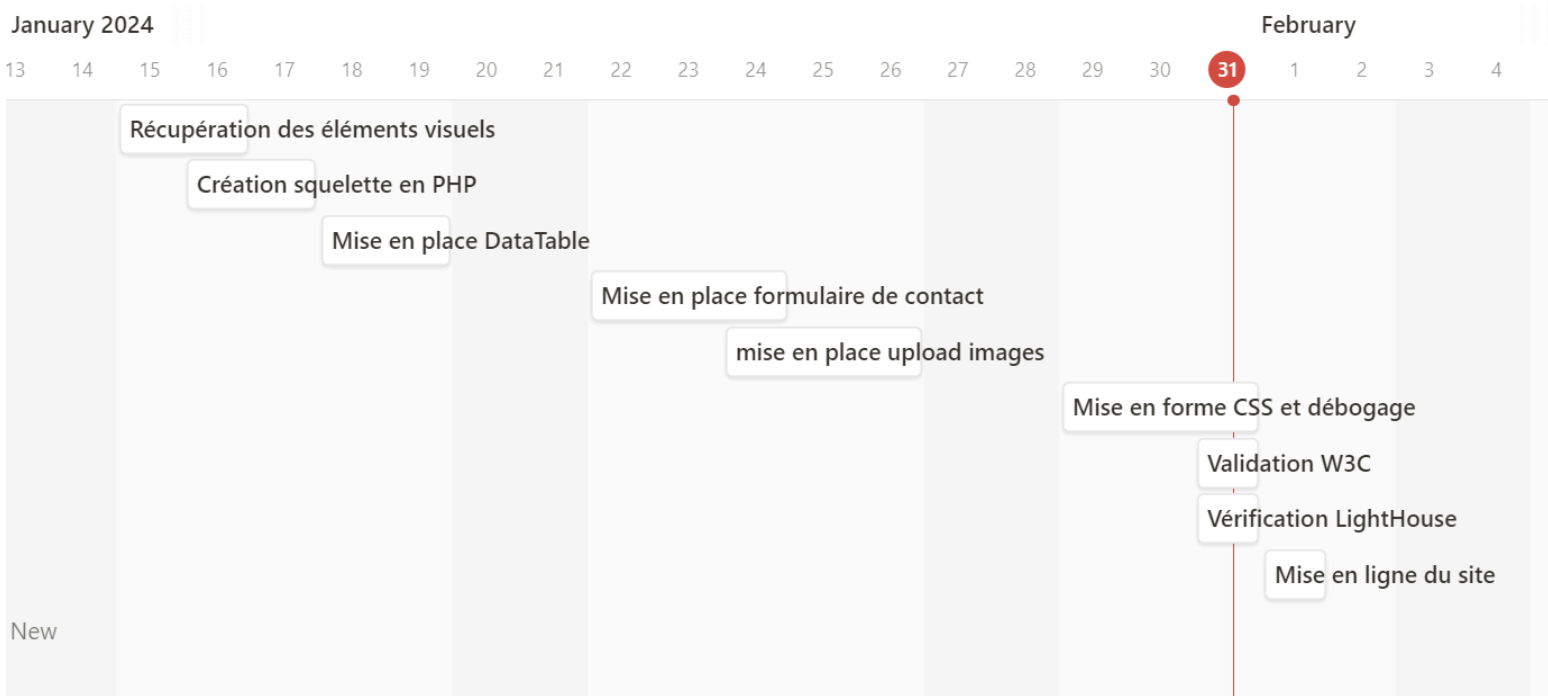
January 2024

February

13 14 15 16 17 18 19 20 21 22 23 24 25 26 27 28 29 30 31 1 2 3 4

Récupération des éléments visuels

Création squelette en PHP

Mise en place DataTable

Mise en place formulaire de contact

mise en place upload images

Mise en forme CSS et débogage

Validation W3C

Vérification LightHouse

Mise en ligne du site

New